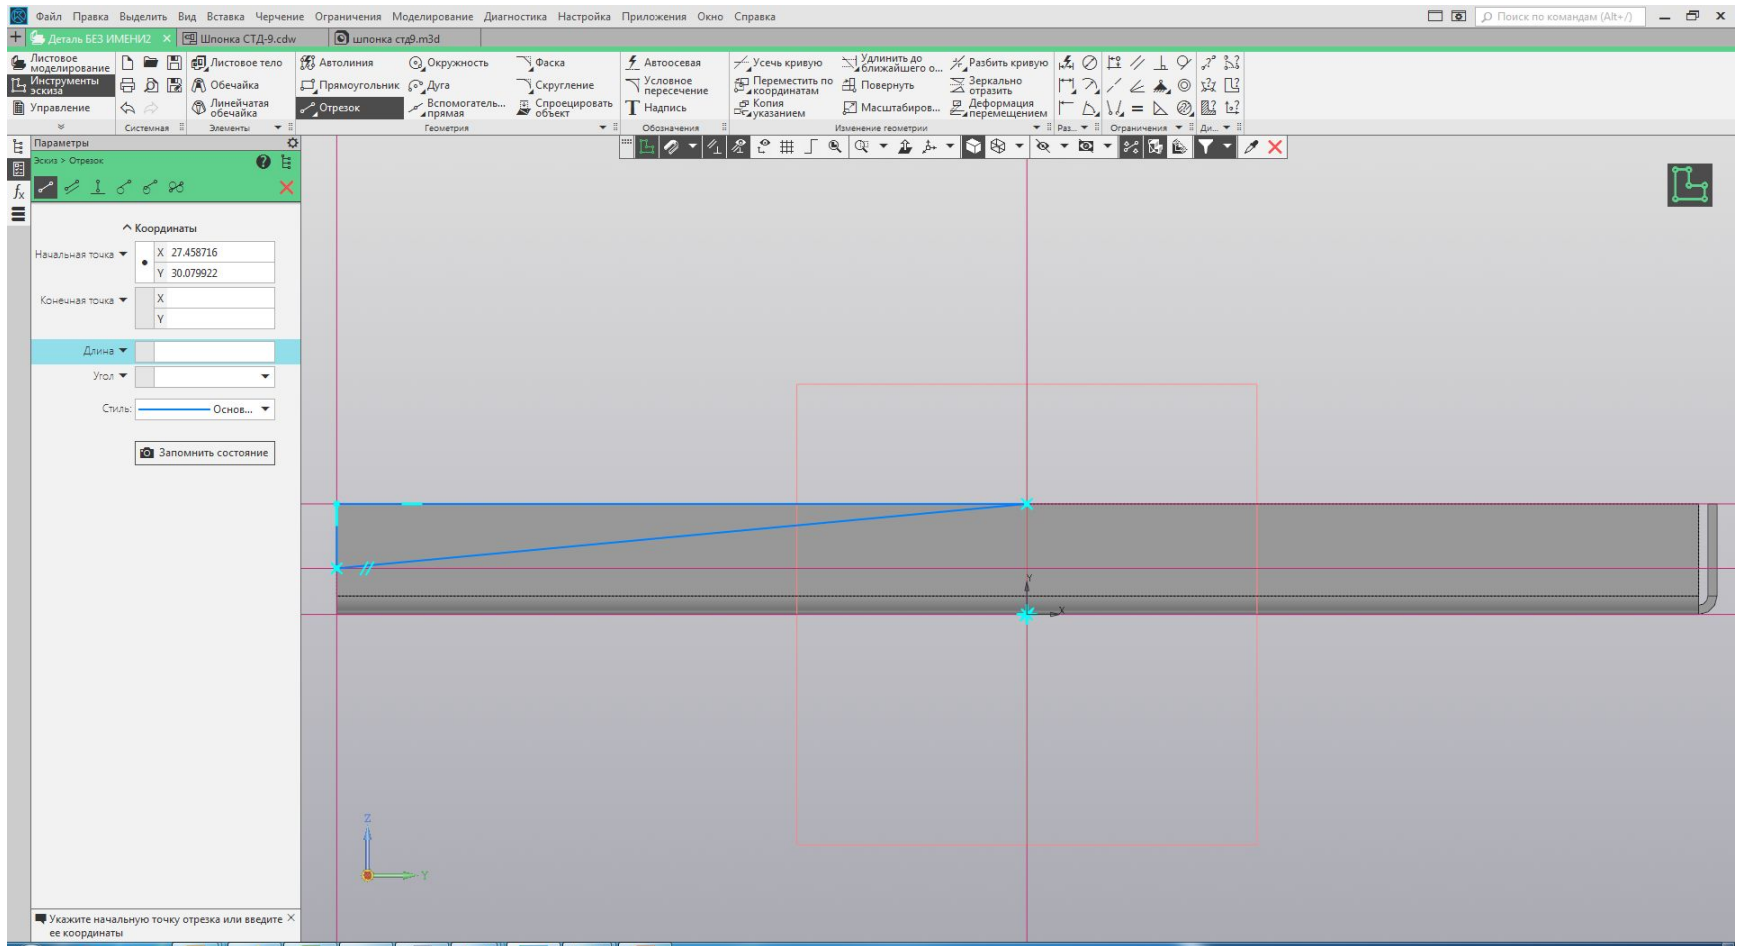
Файл Правка Выделить Вид Вставка Черчение Ограничения Моделирование Диагностика Настройка Приложения Окно Справка

Поиск по командам (Alt+/)

Деталь БЕЗ ИМЕНИ2 × Шпонка СТД-9.cdw шпонка стд9.m3d

Листовое моделирование
Инструменты эскиза
Управление

Листовое тело
Обечайка
Линейчатая обечайка

Системная Элементы

Автолиния
Окружность
Фаска
Прямоугольник
Дуга
Скругление
Отрезок
Вспомогательная прямая
Спроецировать объект

Геометрия

Автоосевая
Условное пересечение
Надпись

Обозначения

Усечь кривую
Удлинить до ближайшего о...
Разбить кривую
Переместить по координатам
Повернуть
Зеркально отразить
Копия указанием
Масштабиров...
Деформация перемещением

Изменение геометрии

Раз... Ограничения Ди...

Параметры

Эскиз > Отрезок

Координаты

Начальная точка X 27.458716 Y 30.079922

Конечная точка X Y

Длина

Угол

Стиль: Основ...

Запомнить состояние

Укажите начальную точку отрезка или введите ее координаты

Y
X
Z
Y